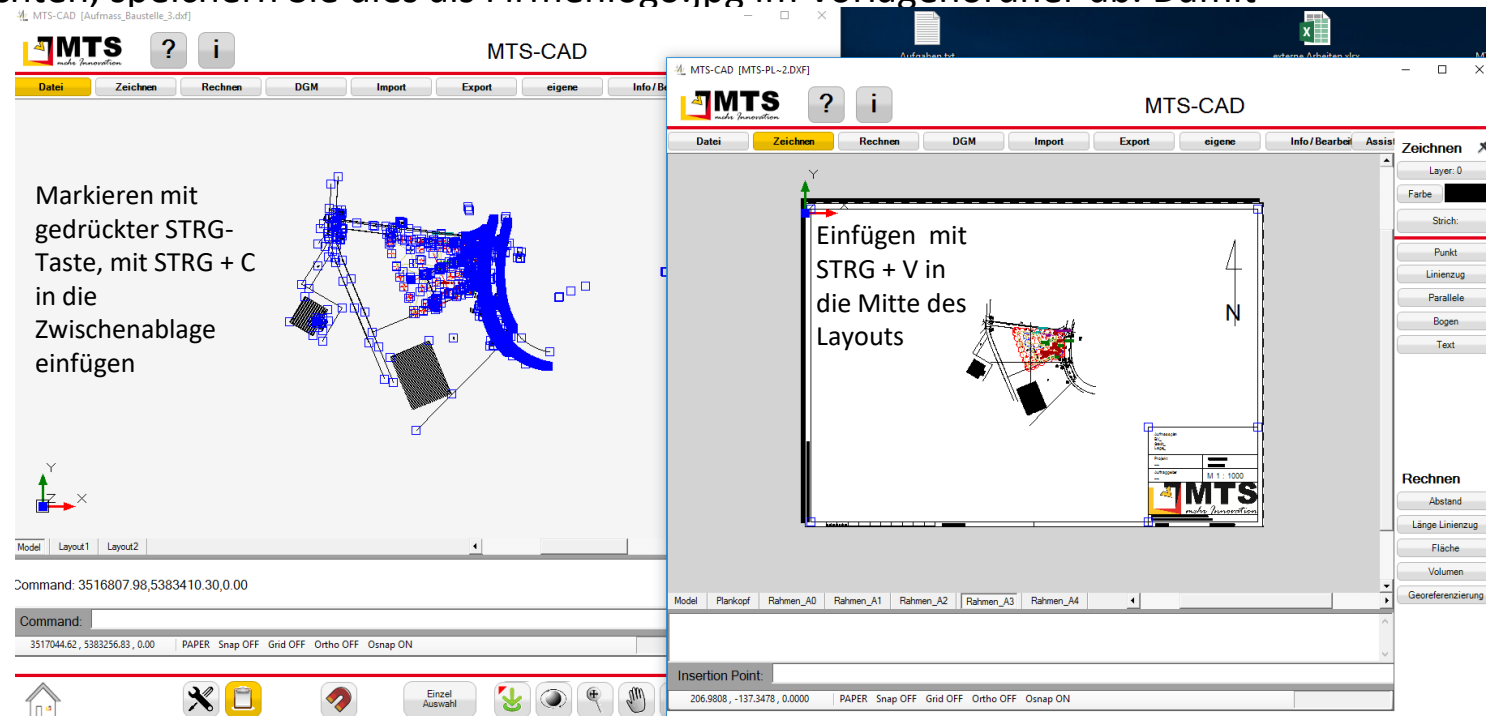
MTS-CAD [Aufmass_Baustelle_3.dxf]

MTS mehr Innovation

?

i

MTS-CAD

Datei | Zeichnen | Rechnen | DGM | Import | Export | eigene | Info / Be

Markieren mit gedrückter STRG-Taste, mit STRG + C in die Zwischenablage einfügen

Y

X

Model | Layout1 | Layout2

Command: 3516807.98,5383410.30,0.00

Command:

3517044.62 , 5383256.83 , 0.00 PAPER Snap OFF Grid OFF Ortho OFF Osnap ON

Einzel Auswahl

Aufgaben.txt

externe Arbeiten.xlsx

MTS-CAD [MTS-PL~2.DXF]

MTS mehr Innovation

?

i

MTS-CAD

Datei | Zeichnen | Rechnen | DGM | Import | Export | eigene | Info / Bearbeit | Assist

Y

X

Einfügen mit STRG + V in die Mitte des Layouts

N

M 1 : 1000

MTS mehr Innovation

Model | Plankopf | Rahmen_A0 | Rahmen_A1 | Rahmen_A2 | Rahmen_A3 | Rahmen_A4

Insertion Point:

206.9808 , -137.3478 , 0.0000 PAPER Snap OFF Grid OFF Ortho OFF Osnap ON

Zeichnen

Layer: 0

Farbe

Strich:

Punkt

Linienzug

Parallele

Bogen

Text

Rechnen

Abstand

Länge Linienzug

Fläche

Volumen

Georeferenzierung